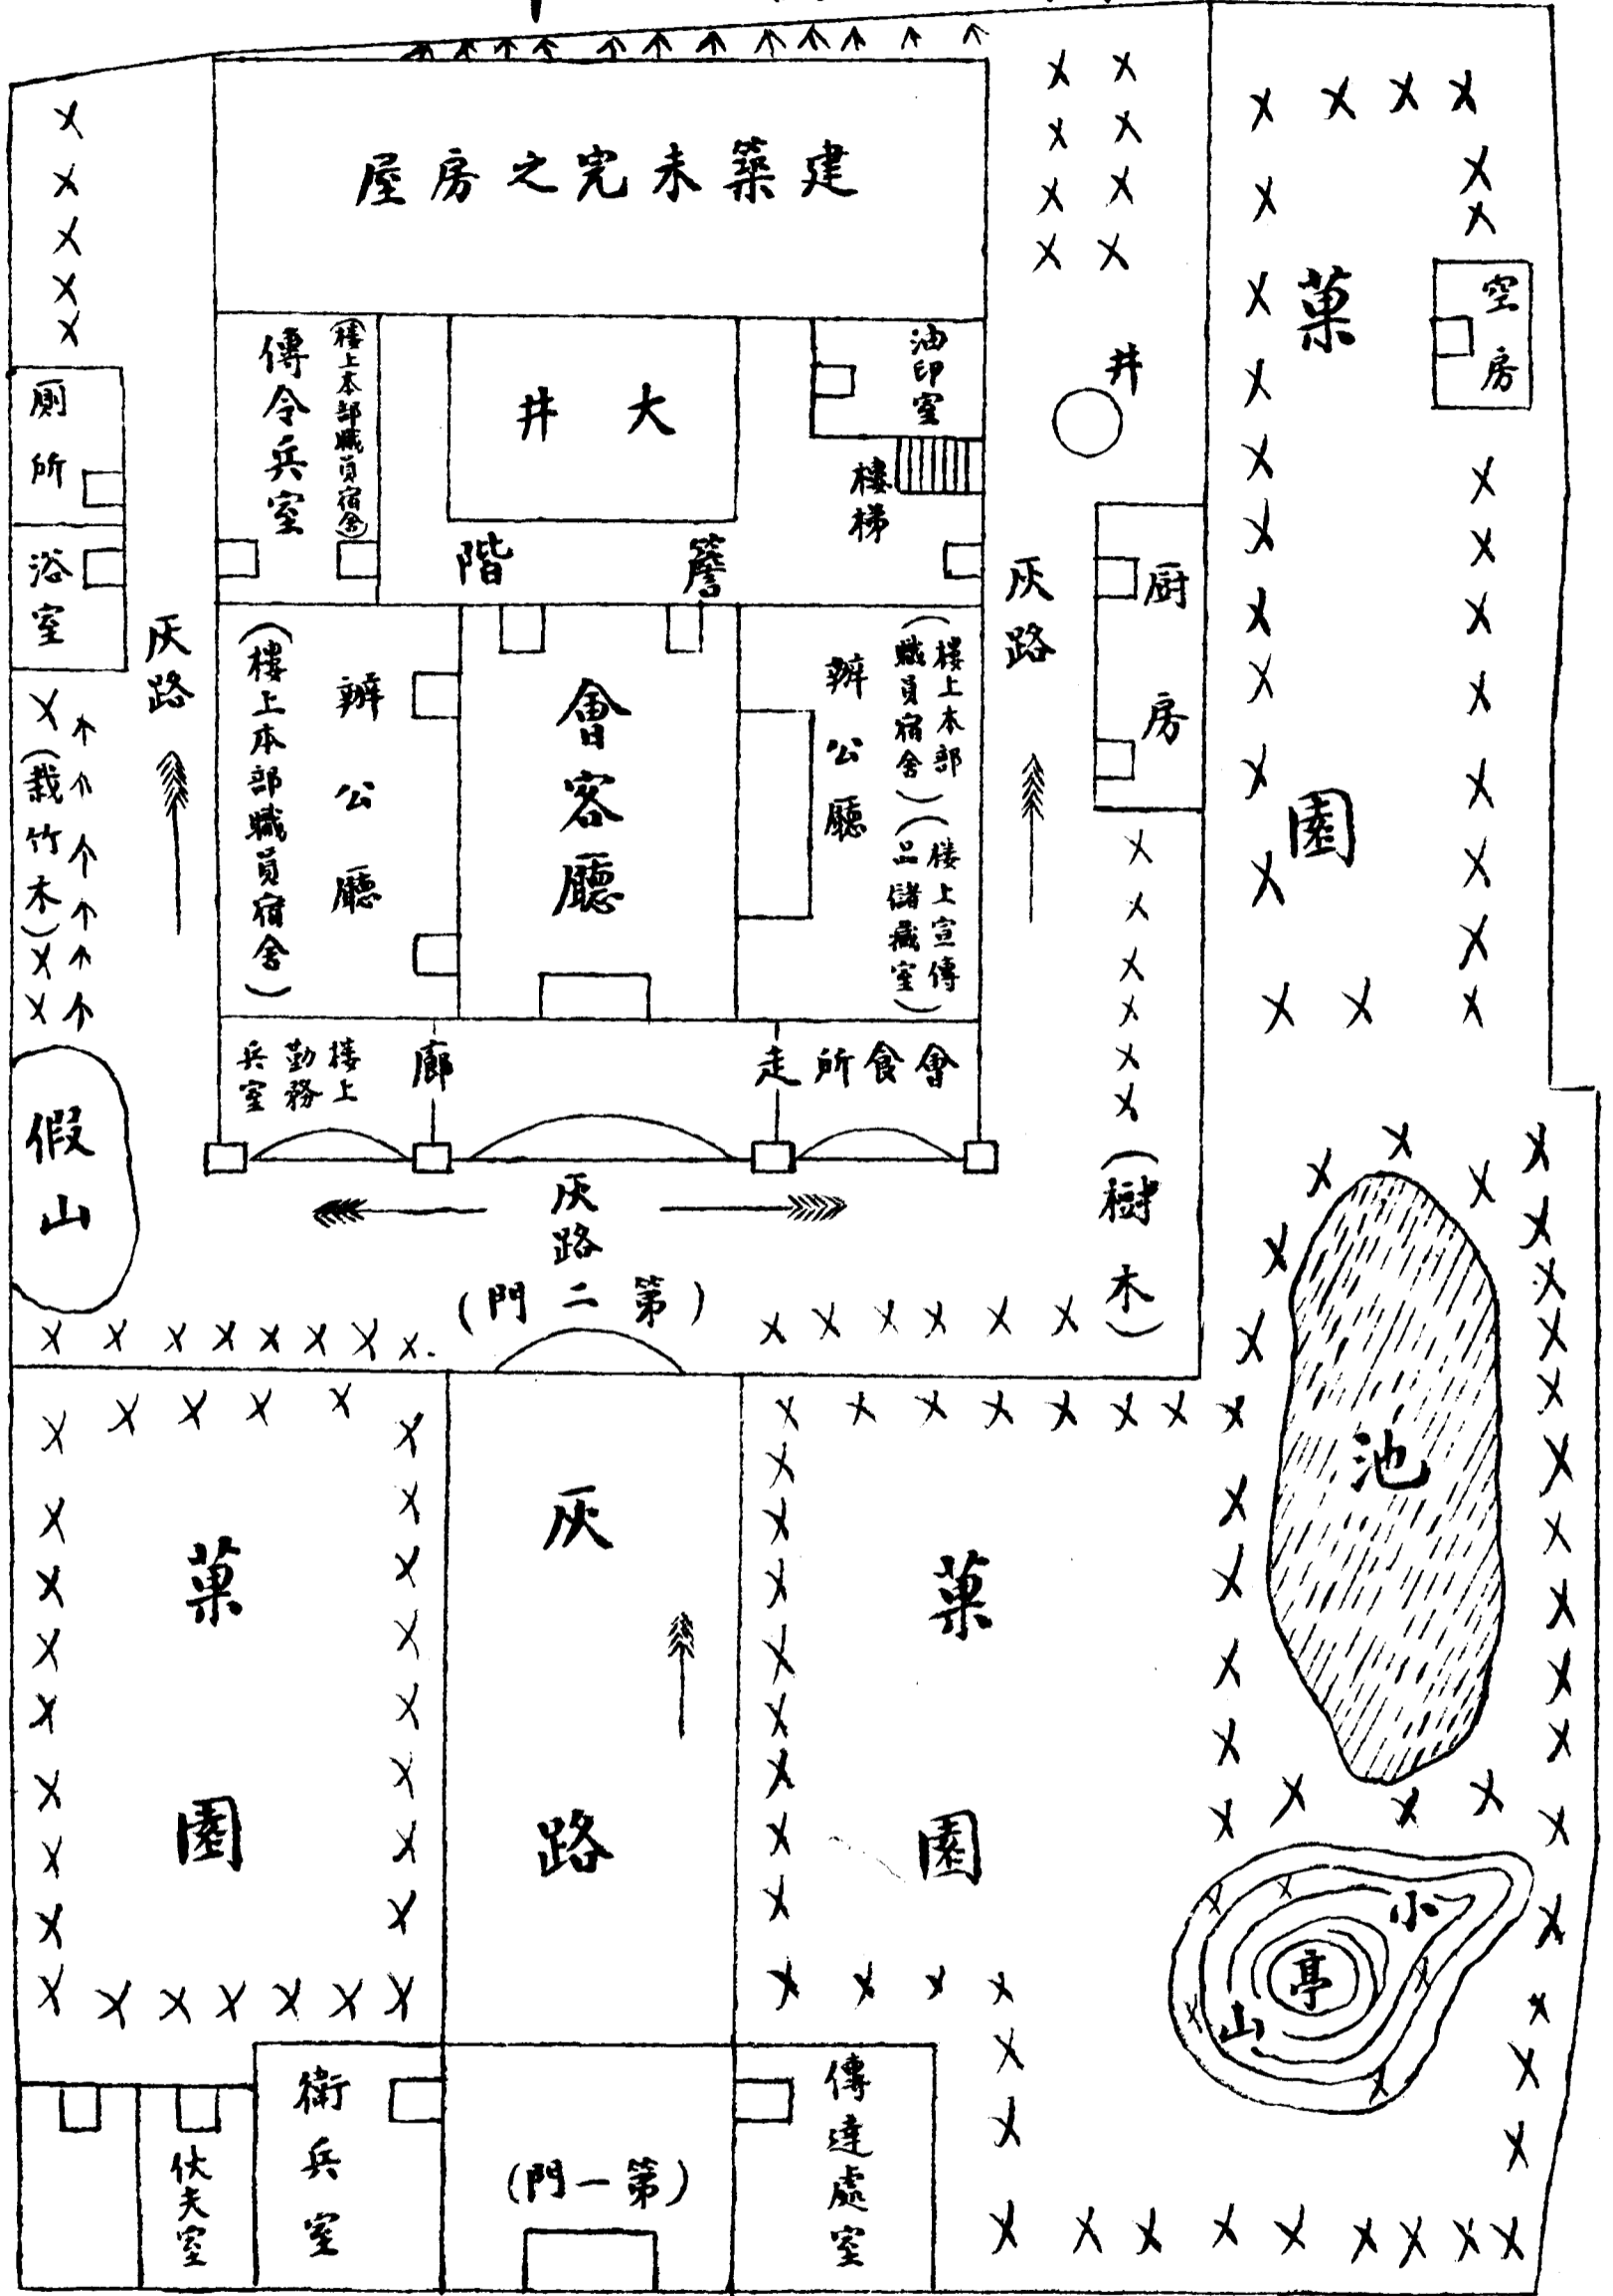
建築未完之房屋

廁所

浴室

傳令兵室

(樓上本部職員宿舍)

大井

油印室

樓梯

井

空房

菜園

階

簷

灰路

廚房

灰路

(樓上本部職員宿舍)

辦公廳

會客廳

辦公廳

(樓上本部職員宿舍)

(樓上宣傳品儲藏室)

(栽竹木)

樓上勤務兵室

廊

會食所

走

假山

灰路

(第二門)

(樹木)

池

菜園

灰路

菜園

小亭山

伕夫室

衛兵室

(第一門)

傳達處室